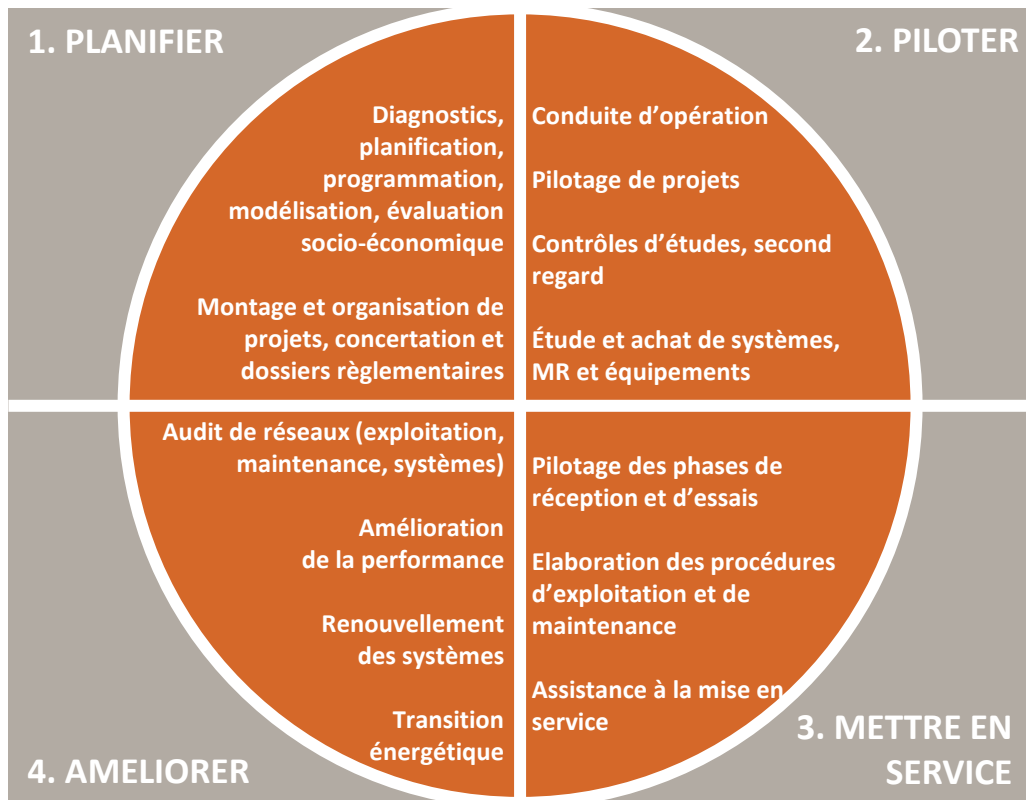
1. PLANIFIER

Diagnostics, planification, programmation, modélisation, évaluation socio-économique

Montage et organisation de projets, concertation et dossiers règlementaires

2. PILOTER

Conduite d'opération

Pilotage de projets

Contrôles d'études, second regard

Étude et achat de systèmes, MR et équipements

Audit de réseaux (exploitation, maintenance, systèmes)

Amélioration de la performance

Renouvellement des systèmes

Transition énergétique

4. AMELIORER

Pilotage des phases de réception et d'essais

Elaboration des procédures d'exploitation et de maintenance

Assistance à la mise en service

3. METTRE EN SERVICE